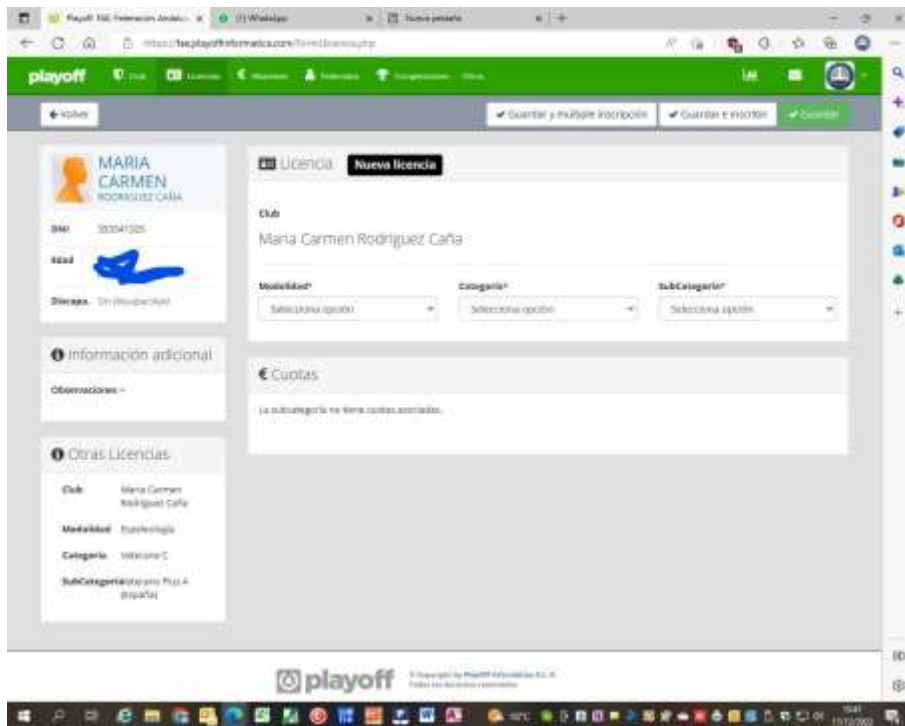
Playoff FAE Federación Andalu... × (1) WhatsApp × Nueva pestaña × +

https://fae.playoffinformatica.com/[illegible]

playoff

← Volver

✔ Guardar y múltiple inscripción ✔ Guardar e inscribir ✔ Guardar

MARIA CARMEN RODRIGUEZ CAÑA

DNI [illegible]

Edad

Discapa. Sin discapacidad

Licencia Nueva licencia

Club

Maria Carmen Rodriguez Caña

Modalidad*
Selecciona opción

Categoría*
Selecciona opción

SubCategoría*
Selecciona opción

Información adicional

Observaciones -

€ Cuotas

La subcategoría no tiene cuotas asociadas.

Otras Licencias

Club Maria Carmen Rodriguez Caña

Modalidad Espeleología

Categoría Veterano C

SubCategoría Veterano Plus A (España)

playoff

© Copyright by Playoff Informática S.L. ® Todos los derechos reservados